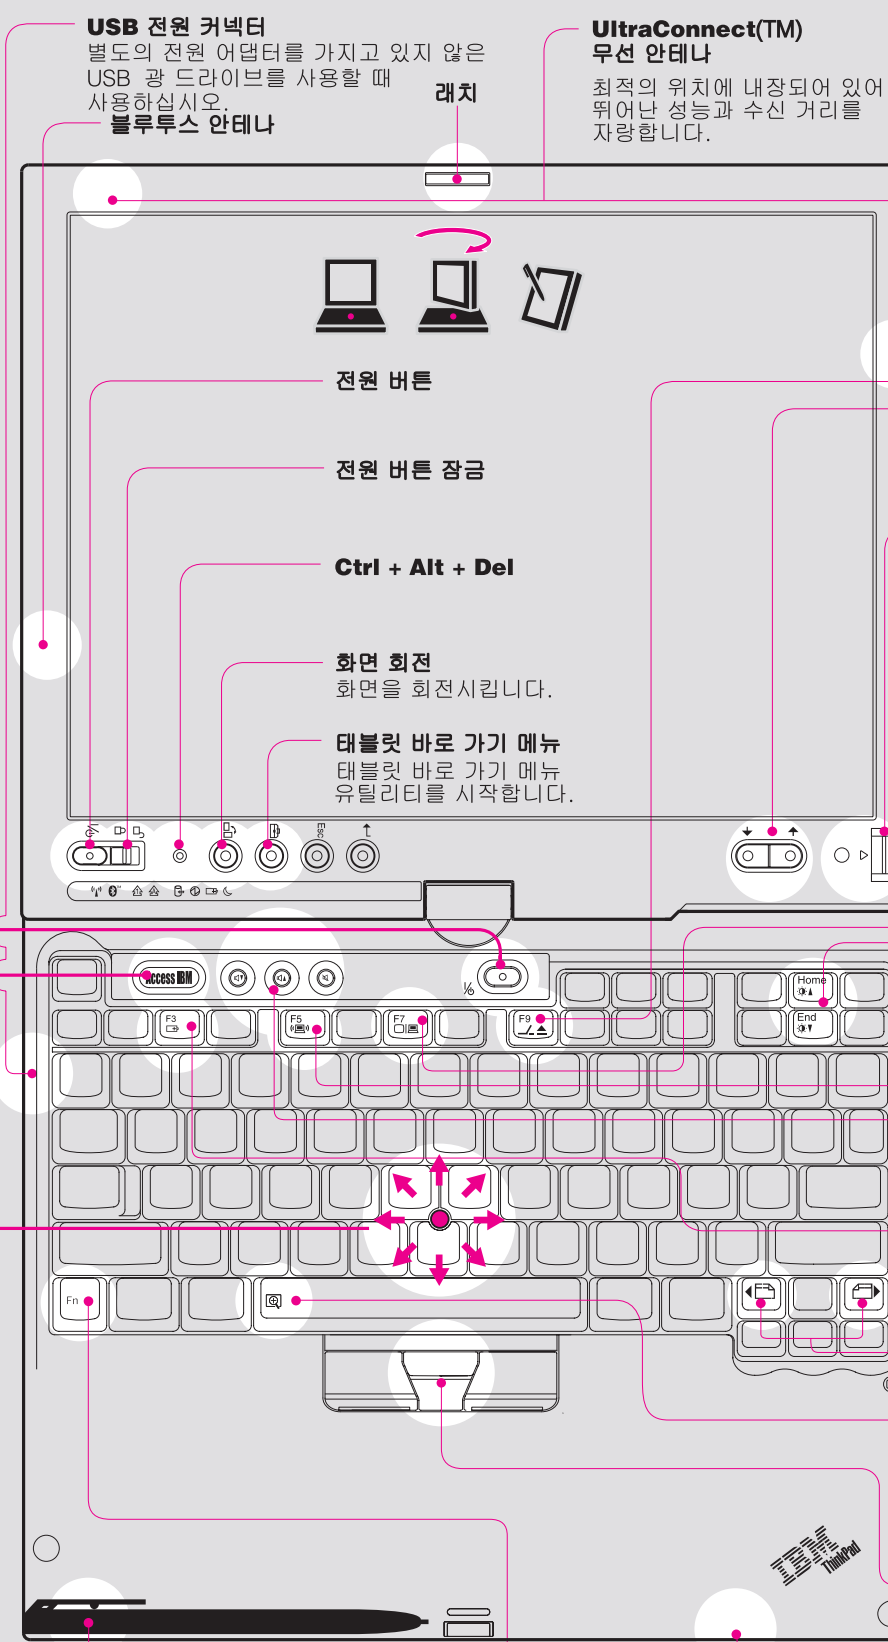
USB 전원 커넥터
별도의 전원 어댑터를 가지고 있지 않은 USB 광 드라이브를 사용할 때 사용하십시오.

블루투스 안테나

래치

UltraConnect(TM) 무선 안테나
최적의 위치에 내장되어 있어 뛰어난 성능과 수신 거리를 자랑합니다.

전원 버튼

전원 버튼 잠금

Ctrl + Alt + Del

화면 회전
화면을 회전시킵니다.

태블릿 바로 가기 메뉴
태블릿 바로 가기 메뉴 유틸리티를 시작합니다.

Esc

Access IBM

F3
F5
F7
F9
Home
End
Fn

IBM
ThinkPad